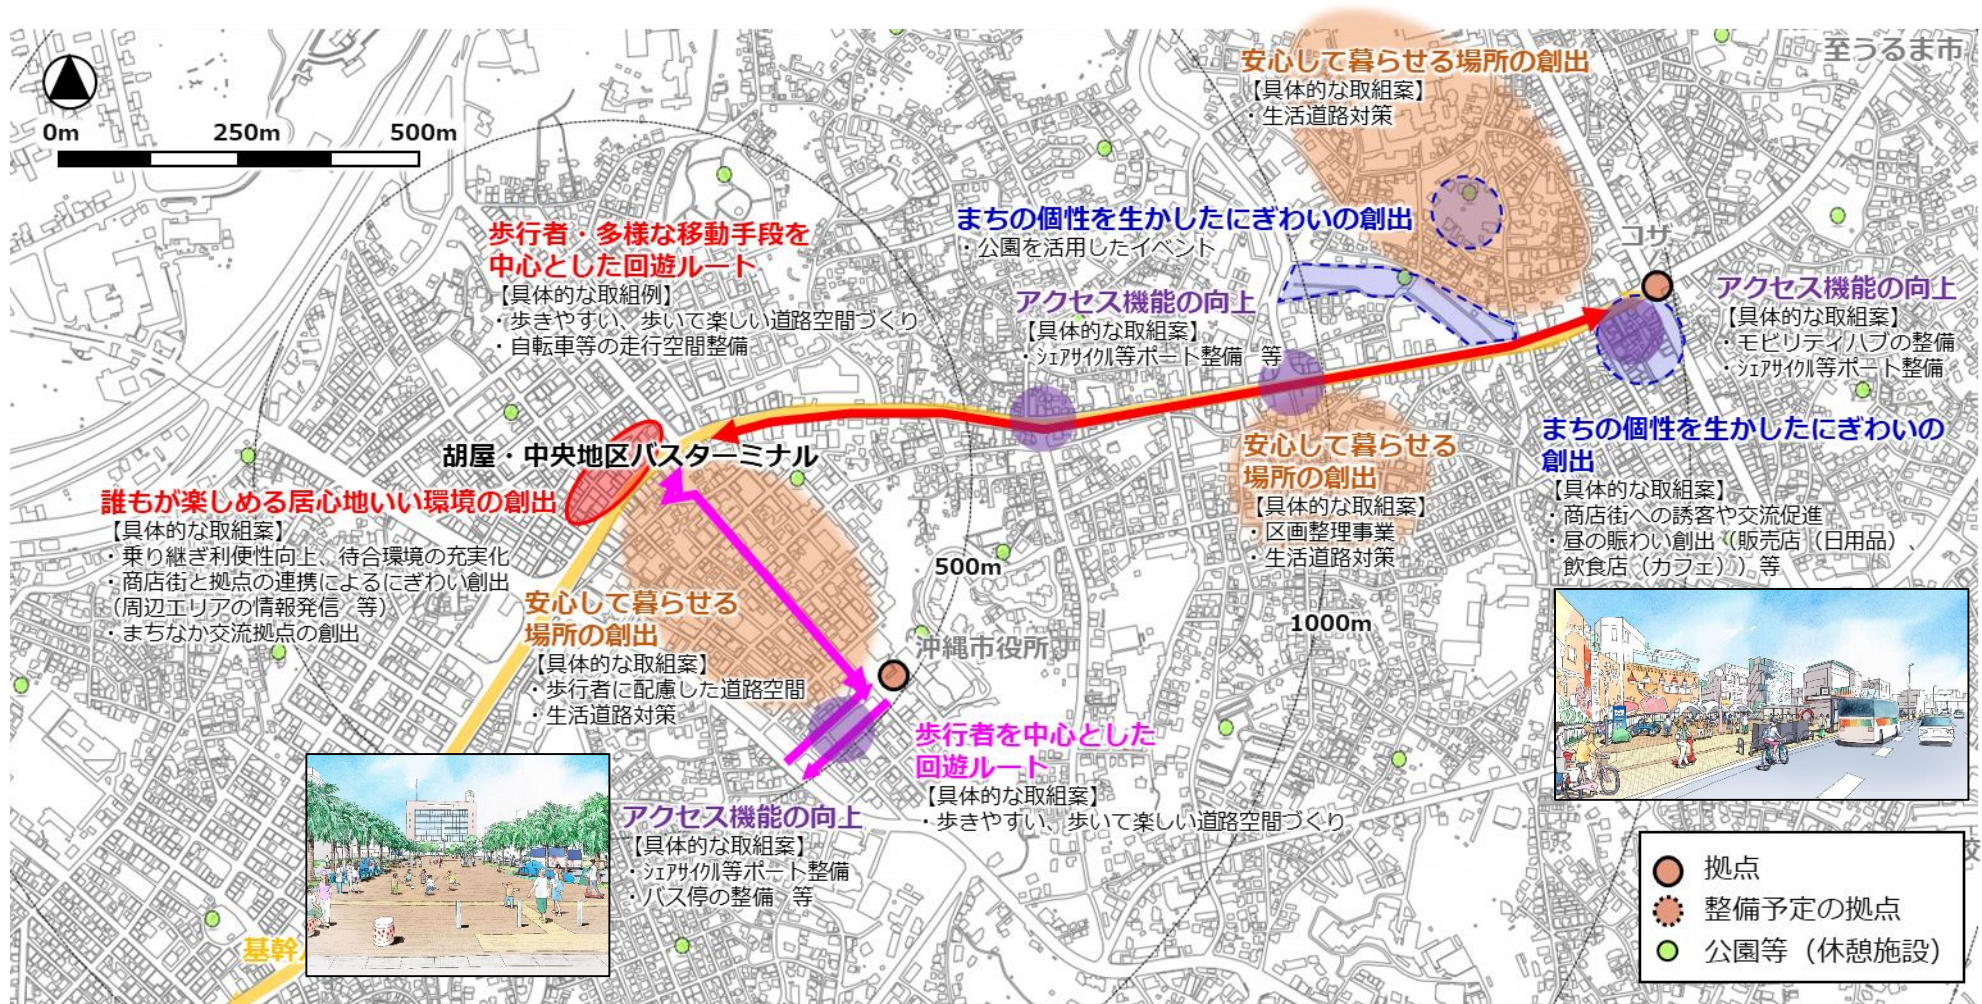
0m 250m 500m

至うるま市

安心して暮らせる場所の創出
【具体的な取組案】
・生活道路対策

まちの個性を生かしたにぎわいの創出
・公園を活用したイベント

歩行者・多様な移動手段を中心とした回遊ルート
【具体的な取組例】
・歩きやすい、歩いて楽しい道路空間づくり
・自転車等の走行空間整備

アクセス機能の向上
【具体的な取組案】
・シェアサイクル等ポート整備 等

コザ

アクセス機能の向上
【具体的な取組案】
・モビリティハブの整備
・シェアサイクル等ポート整備

まちの個性を生かしたにぎわいの創出
【具体的な取組案】
・商店街への誘客や交流促進
・昼の賑わい創出（販売店（日用品）、飲食店（カフェ））等

胡屋・中央地区バスターミナル

誰もが楽しめる居心地いい環境の創出
【具体的な取組案】
・乗り継ぎ利便性向上、待合環境の充実化
・商店街と拠点の連携によるにぎわい創出（周辺エリアの情報発信 等）
・まちなか交流拠点の創出

安心して暮らせる場所の創出
【具体的な取組案】
・区画整理事業
・生活道路対策

500m

1000m

安心して暮らせる場所の創出
【具体的な取組案】
・歩行者に配慮した道路空間
・生活道路対策

沖縄市役所

歩行者を中心とした回遊ルート
【具体的な取組案】
・歩きやすい、歩いて楽しい道路空間づくり

アクセス機能の向上
【具体的な取組案】
・シェアサイクル等ポート整備
・バス停の整備 等

基幹

拠点
整備予定の拠点
公園等（休憩施設）